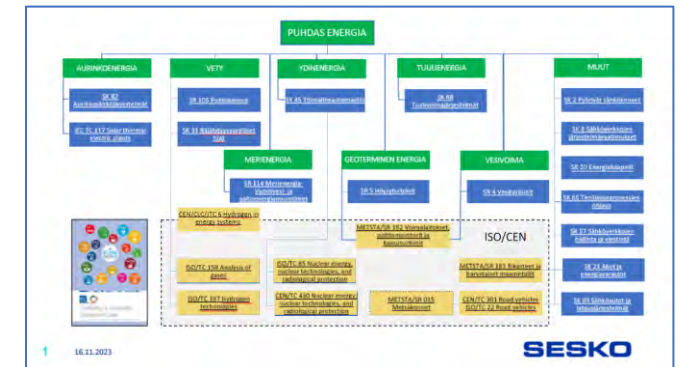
PUHDAS ENERGIA

AURINKOENERGIA

SK 82 Aurinkosähköjärjestelmät

IEC TC 117 Solar thermal electric plants

VETY

SK 105 Polttokennot

SK 31 Räjähdysvaaralliset tilat

YDINENERGIA

SK 45 Ydinmittausmenetelmät

TUULIENERGIA

SK 88 Tuulivoimajärjestelmät

MUUT

SK 2 Pyörivät sähkökoneet

SK 8 Sähkönkäytön järjestelmänäkökohdat

SK 57 Energiatekniikka

SK 61 Teollisuusprosessien ohjaus

SK 37 Sähköverkkoon liittyvät ja verkkotekniikka

SK 21 Akut ja energiavarastot

SK 69 Sähköautot ja latausjärjestelmät

MERIENERGIA

SK 114 Merienergia: Vuorovesi- ja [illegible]

GEOTERMINEN ENERGIA

SK 5 Höyryturbiinit

VESIVOIMA

SK 4 Vesiturbiinit

CEN/CLC/JTC 6 Hydrogen in energy systems

METSTA/SR 162 Voimalaitokset, polttomoottorit ja kaasuturbiinit

ISO/CEN

ISO/TC 158 Analysis of gases

ISO/TC 85 Nuclear energy, nuclear technologies, and radiological protection

METSTA/SR 181 Rikasteet ja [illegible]

ISO/TC 197 Hydrogen technologies

CEN/TC 430 Nuclear energy, nuclear technologies, and radiological protection

METSTA/SR 015 Metsäkoneet

CEN/TC 301 Road vehicles ISO/TC 22 Road vehicles

1 16.11.2023

SESKO